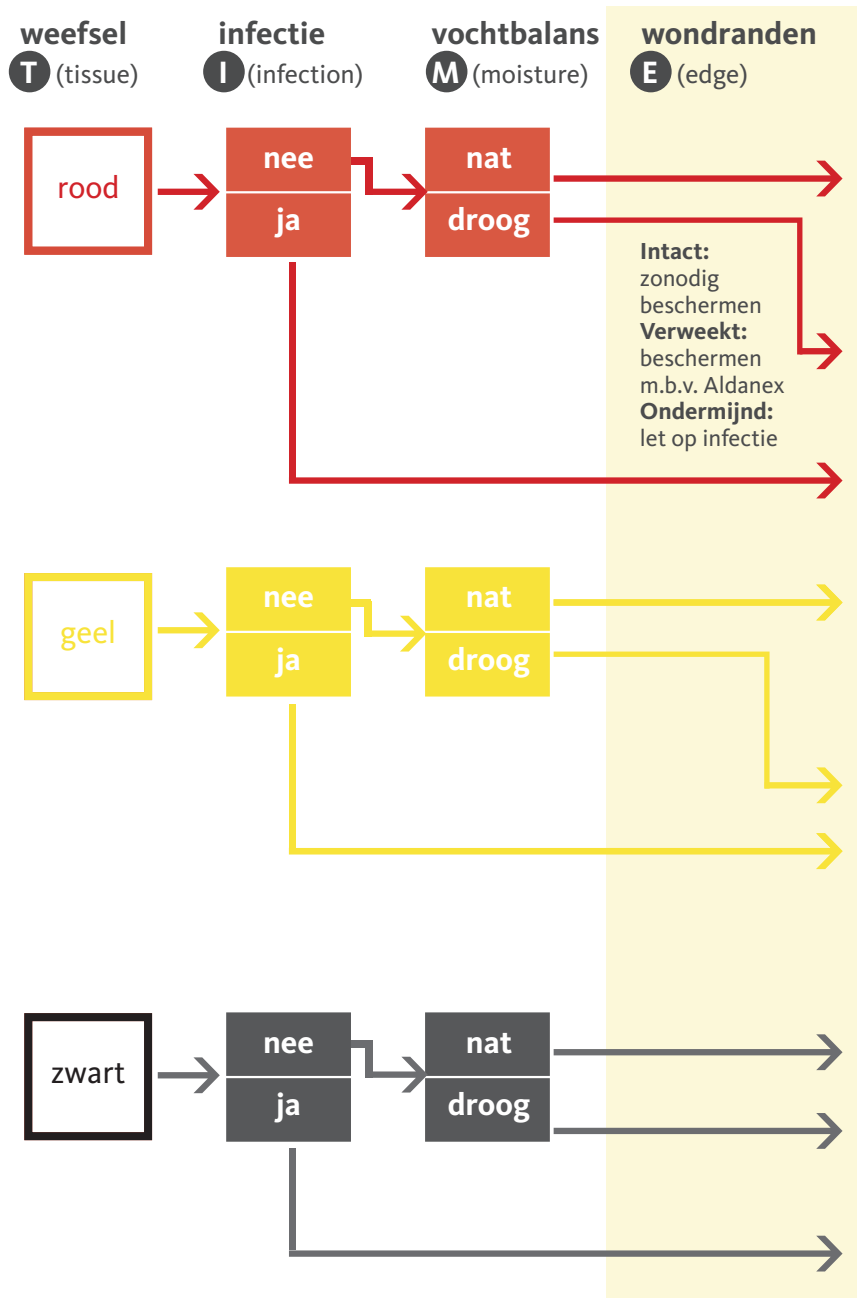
weefsel
T (tissue)

infectie
I (infection)

vochtbalans
M (moisture)

wondranden
E (edge)

rood

nee
ja

nat
droog

**Intact:** zonodig beschermen
**Verweekt:** beschermen m.b.v. Aldanex
**Ondermijnd:** let op infectie

geel

nee
ja

nat
droog

zwart

nee
ja

nat
droog